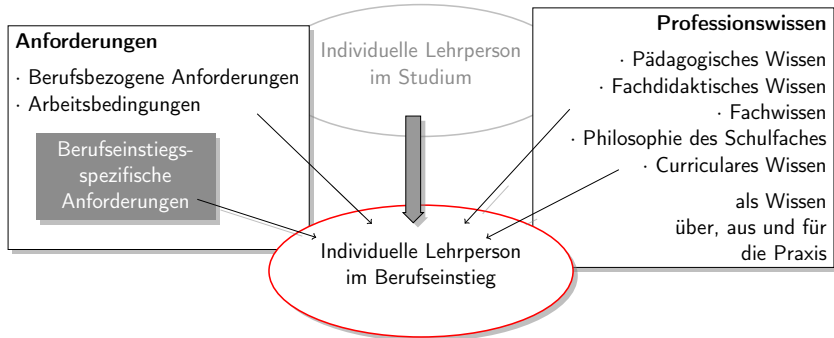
Anforderungen

· Berufsbezogene Anforderungen
· Arbeitsbedingungen

Berufseinstiegsspezifische Anforderungen

Individuelle Lehrperson im Studium

Professionswissen

· Pädagogisches Wissen
· Fachdidaktisches Wissen
· Fachwissen
· Philosophie des Schulfaches
· Curriculares Wissen

als Wissen über, aus und für die Praxis

Individuelle Lehrperson im Berufseinstieg